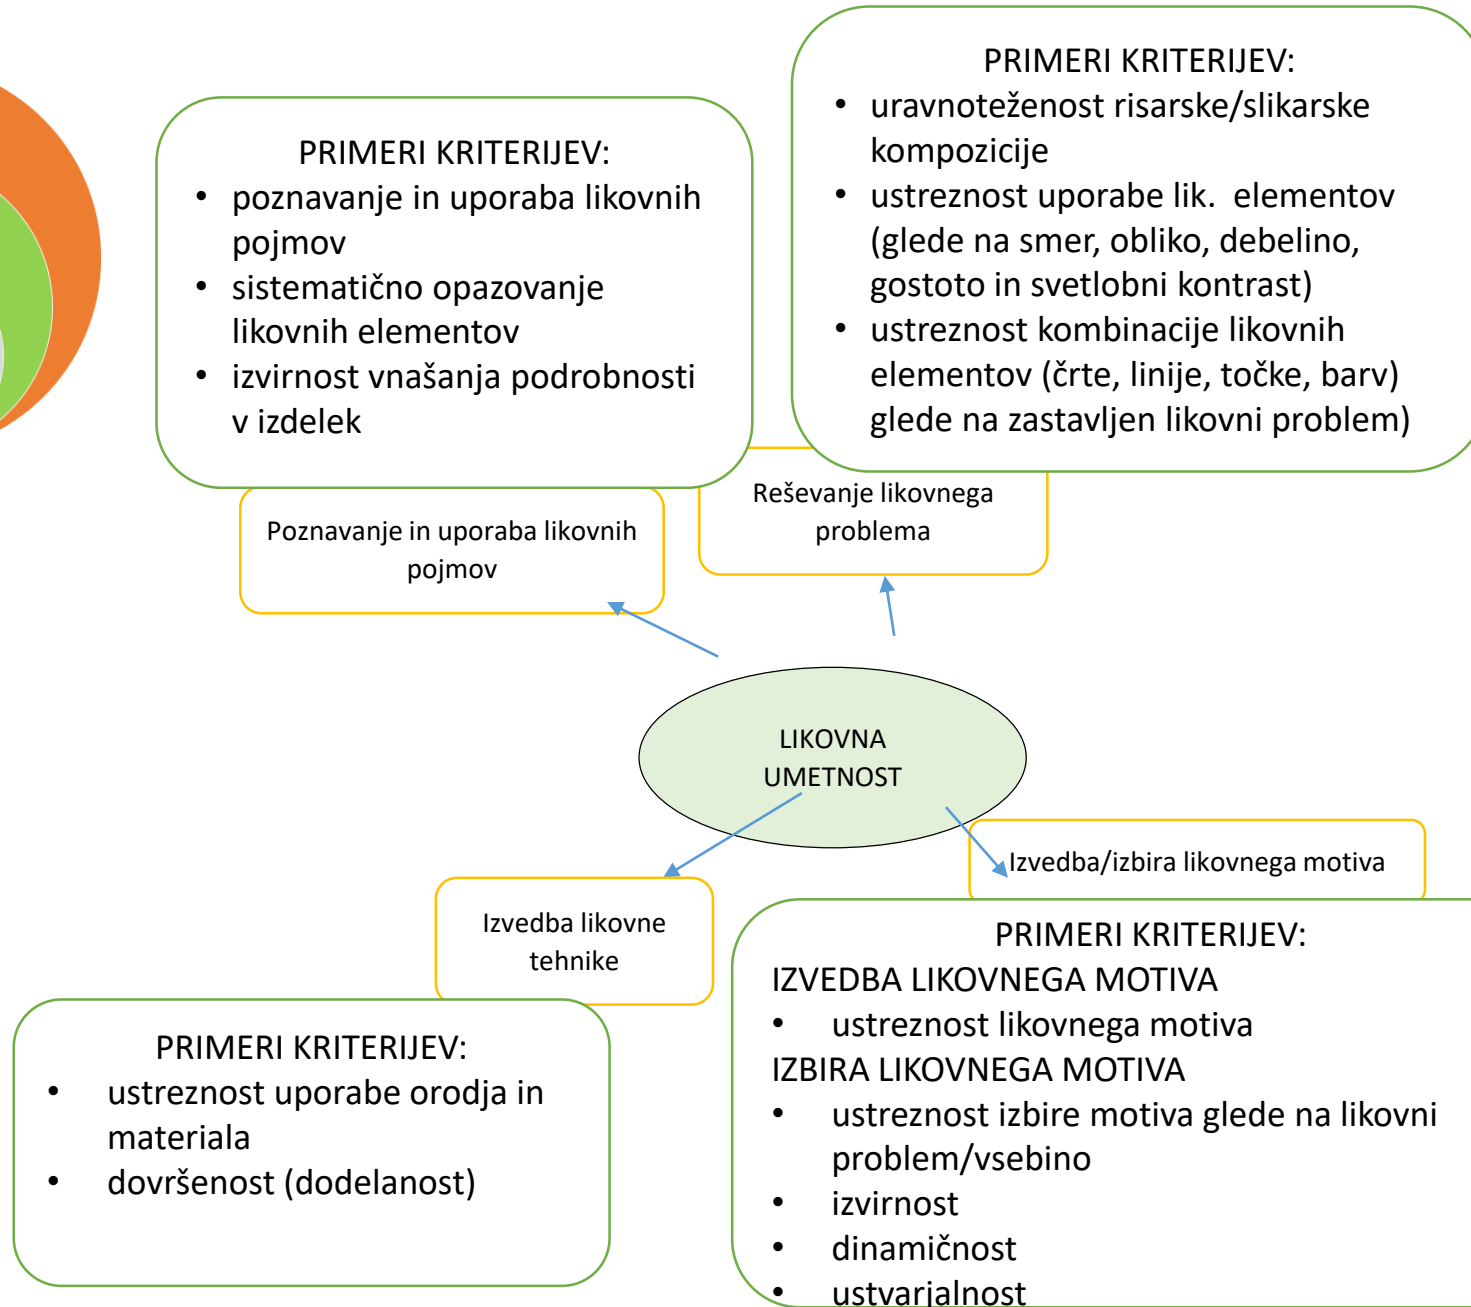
PRIMERI KRITERIJEV:
- poznavanje in uporaba likovnih pojmov
- sistematično opazovanje likovnih elementov
- izvirnost vnašanja podrobnosti v izdelek

PRIMERI KRITERIJEV:
- uravnoteženost risarske/slikarske kompozicije
- ustreznost uporabe lik. elementov (glede na smer, obliko, debelino, gostoto in svetlobni kontrast)
- ustreznost kombinacije likovnih elementov (črte, linije, točke, barv) glede na zastavljen likovni problem)

Poznavanje in uporaba likovnih pojmov

Reševanje likovnega problema

LIKOVNA UMETNOST

Izvedba/izbira likovnega motiva

Izvedba likovne tehnike

PRIMERI KRITERIJEV:
- ustreznost uporabe orodja in materiala
- dovršenost (dodelanost)

PRIMERI KRITERIJEV:
IZVEDBA LIKOVNEGA MOTIVA
- ustreznost likovnega motiva
IZBIRA LIKOVNEGA MOTIVA
- ustreznost izbire motiva glede na likovni problem/vsebino
- izvirnost
- dinamičnost
- ustvarjalnost